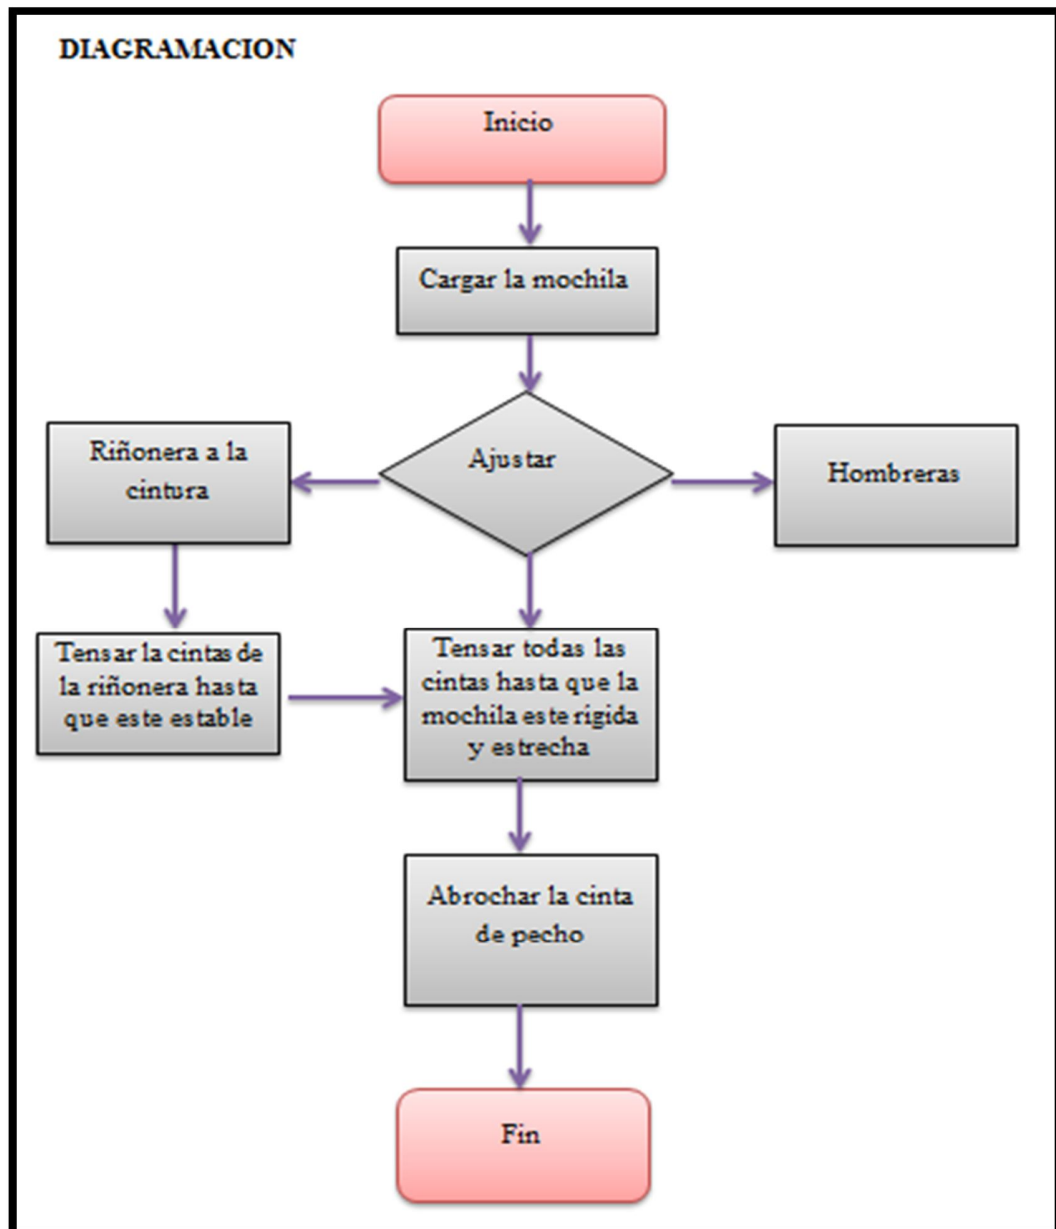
DIAGRAMACION

Inicio

Cargar la mochila

Riñonera a la cintura

Ajustar

Hombreras

Tensar la cintas de la riñonera hasta que este estable

Tensar todas las cintas hasta que la mochila este rigida y estrecha

Abrochar la cinta de pecho

Fin